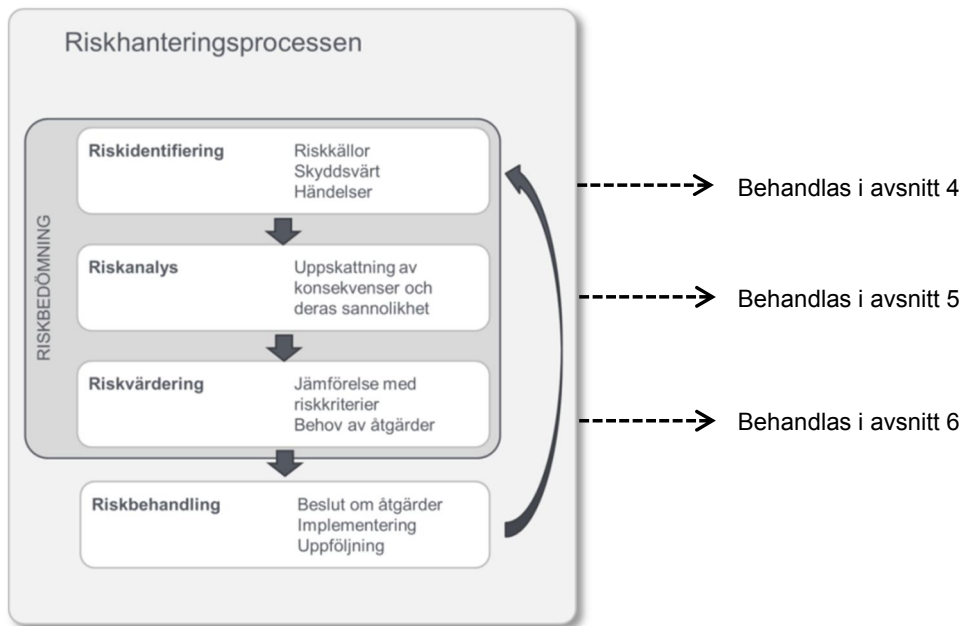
Riskhanteringsprocessen

RISKBEDÖMNING

Riskidentifiering
Riskkällor
Skyddsvärt
Händelser

Behandlas i avsnitt 4

Riskanalys
Uppskattning av konsekvenser och deras sannolikhet

Behandlas i avsnitt 5

Riskvärdering
Jämförelse med riskkriterier
Behov av åtgärder

Behandlas i avsnitt 6

Riskbehandling
Beslut om åtgärder
Implementering
Uppföljning